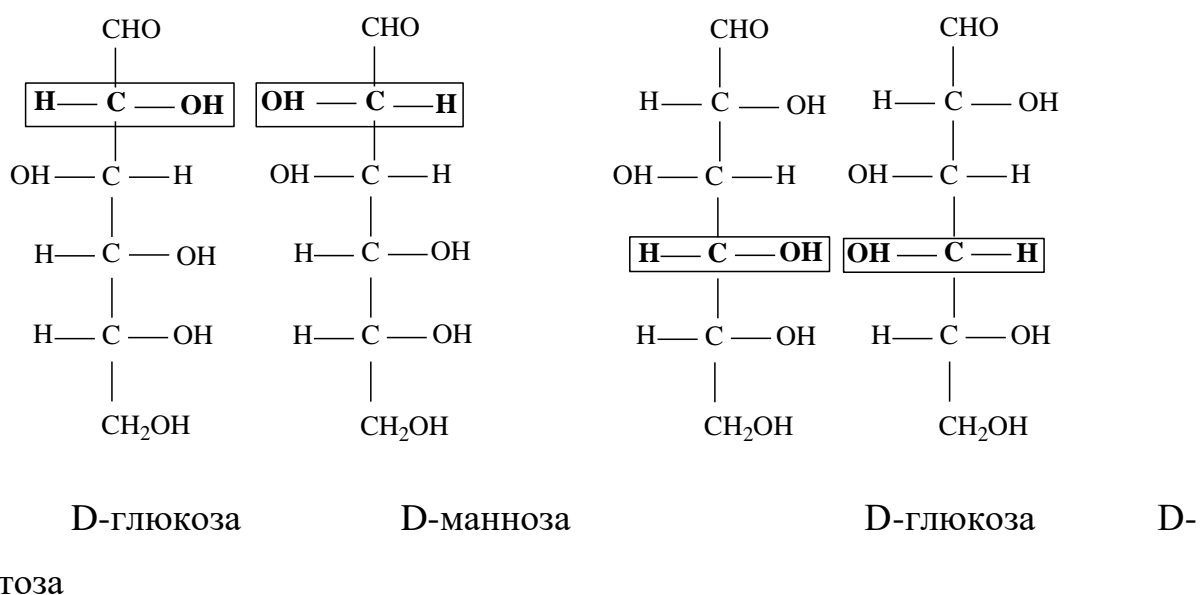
CHO
H — C — OH
OH — C — H
H — C — OH
H — C — OH
$CH_2OH$

CHO
OH — C — H
OH — C — H
H — C — OH
H — C — OH
$CH_2OH$

CHO
H — C — OH
OH — C — H
H — C — OH
H — C — OH
$CH_2OH$

CHO
H — C — OH
OH — C — H
OH — C — H
H — C — OH
$CH_2OH$

D-глюкоза D-манноза D-глюкоза D-

тоза